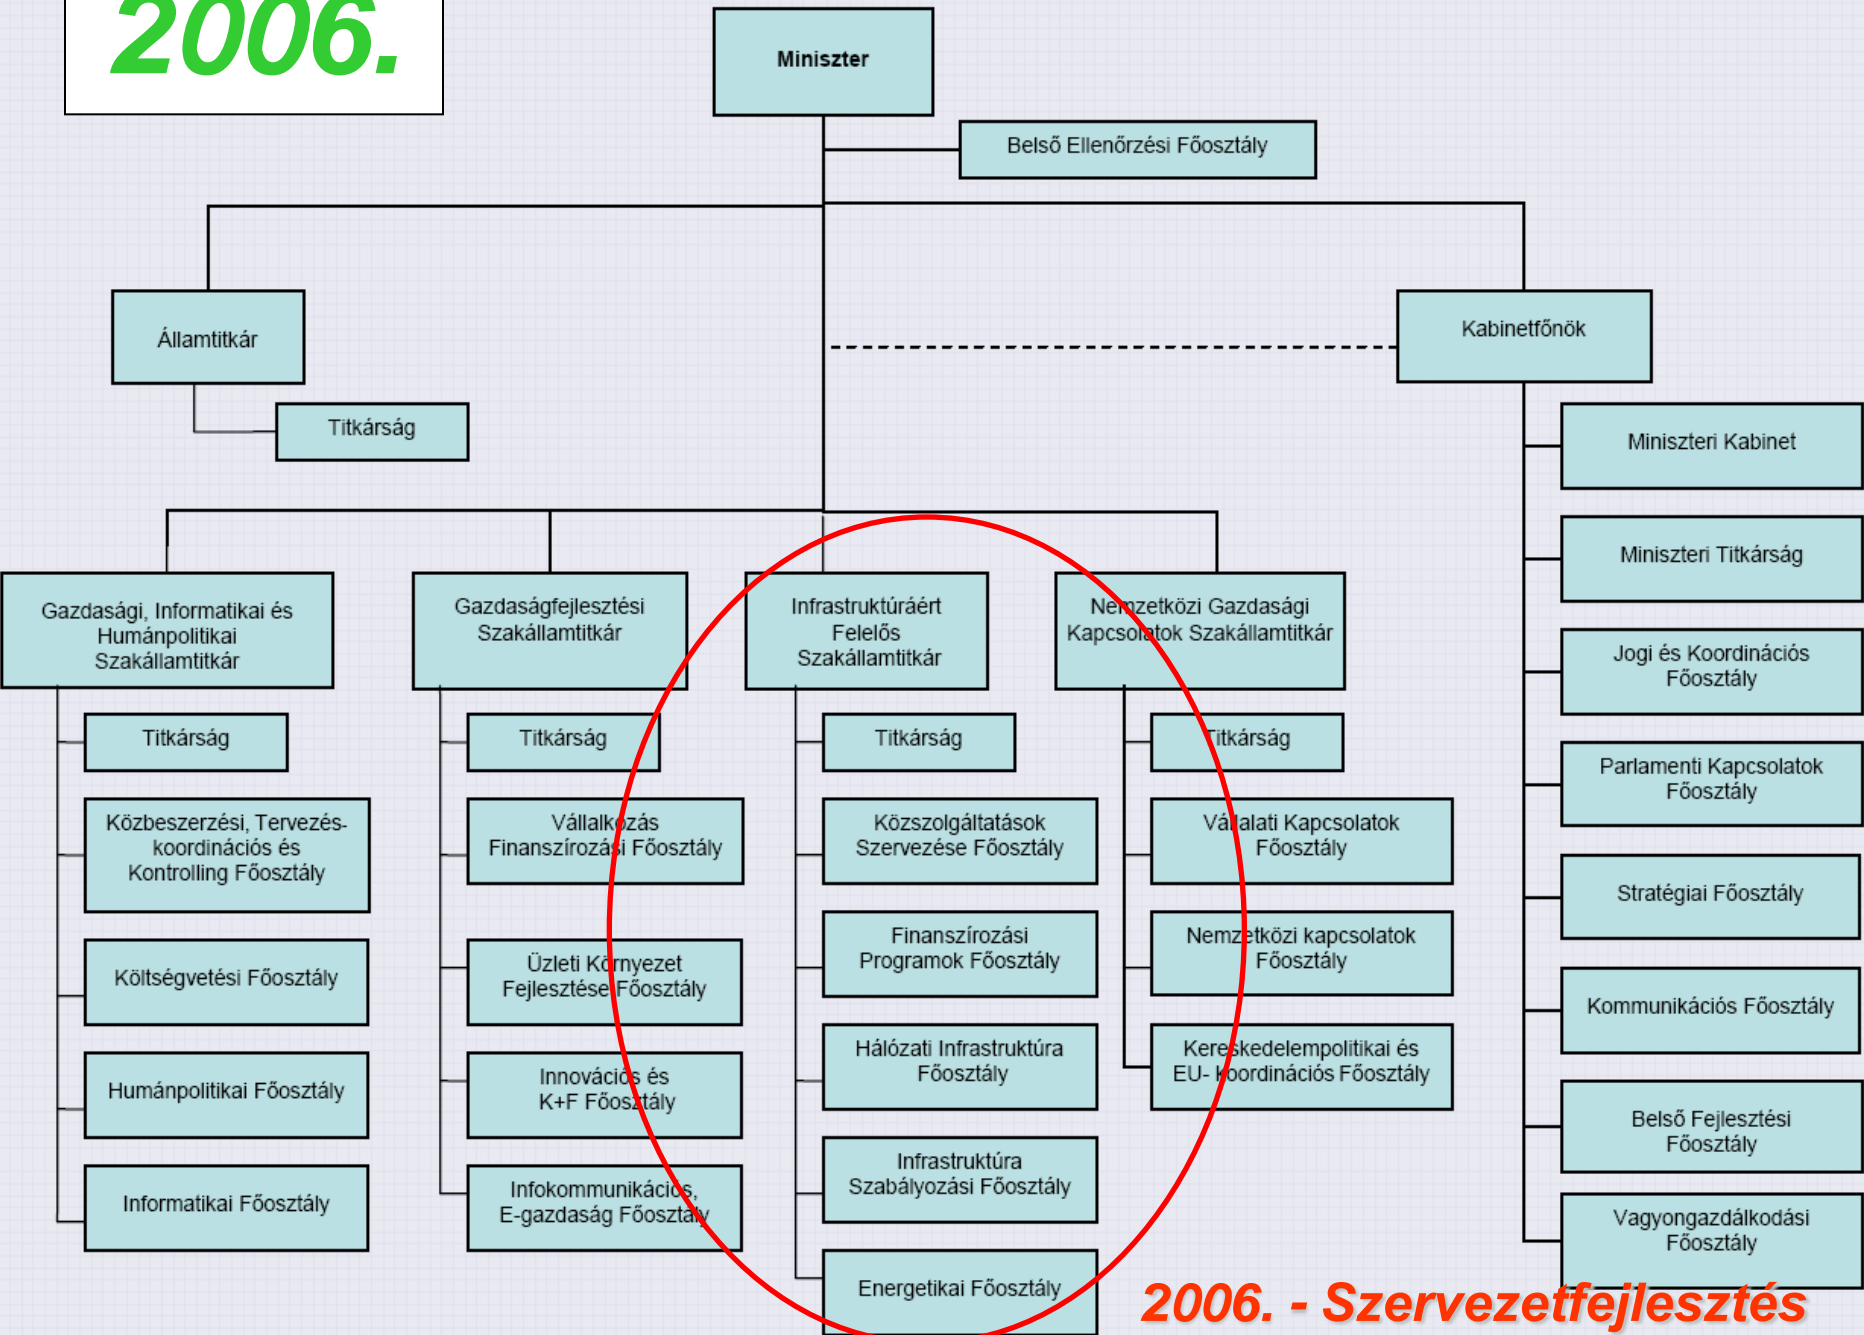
2006.

Miniszter

Belső Ellenőrzési Főosztály

Államtitkár

Titkárság

Kabinetfőnök

Miniszteri Kabinet

Miniszteri Titkárság

Jogi és Koordinációs Főosztály

Parlamenti Kapcsolatok Főosztály

Stratégiai Főosztály

Kommunikációs Főosztály

Belső Fejlesztési Főosztály

Vagyongazdálkodási Főosztály

Gazdasági, Informatikai és Humánpolitikai Szakállamtitkár

Titkárság

Közbeszerzési, Tervezés-koordinációs és Kontrolling Főosztály

Költségvetési Főosztály

Humánpolitikai Főosztály

Informatikai Főosztály

Gazdaságfejlesztési Szakállamtitkár

Titkárság

Vállalkozás Finanszírozási Főosztály

Üzleti Környezet Fejlesztése Főosztály

Innovációs és K+F Főosztály

Infokommunikációs, E-gazdaság Főosztály

Infrastruktúráért Felelős Szakállamtitkár

Titkárság

Közszolgáltatások Szervezése Főosztály

Finanszírozási Programok Főosztály

Hálózati Infrastruktúra Főosztály

Infrastruktúra Szabályozási Főosztály

Energetikai Főosztály

Nemzetközi Gazdasági Kapcsolatok Szakállamtitkár

Titkárság

Vállalati Kapcsolatok Főosztály

Nemzetközi kapcsolatok Főosztály

Kereskedelempolitikai és EU- koordinációs Főosztály

2006. - Szervezetfejlesztés